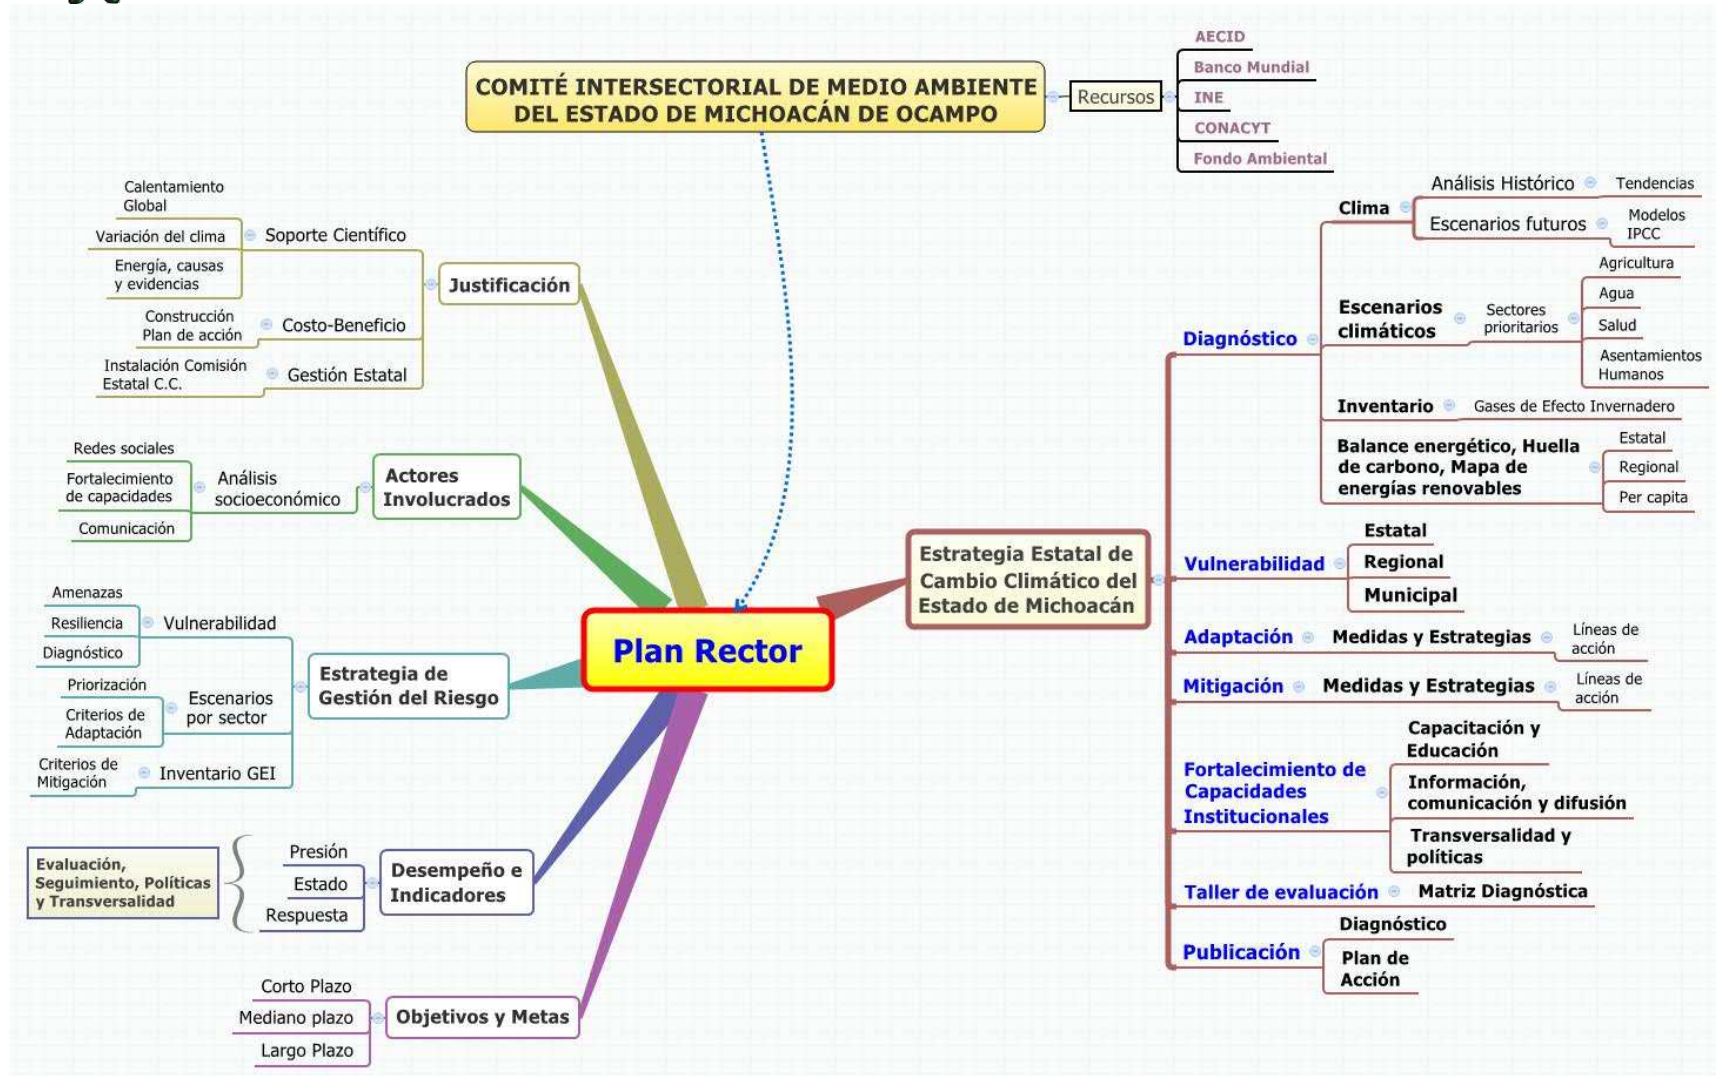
COMITÉ INTERSECTORIAL DE MEDIO AMBIENTE DEL ESTADO DE MICHOACÁN DE OCAMPO

Recursos

AECID
Banco Mundial
INE
CONACYT
Fondo Ambiental

Plan Rector

Justificación
Soporte Científico
Calentamiento Global
Variación del clima
Energía, causas y evidencias
Costo-Beneficio
Construcción Plan de acción
Gestión Estatal
Instalación Comisión Estatal C.C.

Actores Involucrados
Análisis socioeconómico
Redes sociales
Fortalecimiento de capacidades
Comunicación

Estrategia de Gestión del Riesgo
Vulnerabilidad
Amenazas
Resiliencia
Diagnóstico
Escenarios por sector
Priorización
Criterios de Adaptación
Inventario GEI
Criterios de Mitigación

Desempeño e Indicadores
Presión
Estado
Respuesta
Evaluación, Seguimiento, Políticas y Transversalidad

Objetivos y Metas
Corto Plazo
Mediano plazo
Largo Plazo

Estrategia Estatal de Cambio Climático del Estado de Michoacán

Diagnóstico
Clima
Análisis Histórico
Tendencias
Escenarios futuros
Modelos IPCC
Escenarios climáticos
Sectores prioritarios
Agricultura
Agua
Salud
Asentamientos Humanos
Inventario
Gases de Efecto Invernadero
Balance energético, Huella de carbono, Mapa de energías renovables
Estatal
Regional
Per capita

Vulnerabilidad
Estatal
Regional
Municipal

Adaptación
Medidas y Estrategias
Líneas de acción

Mitigación
Medidas y Estrategias
Líneas de acción

Fortalecimiento de Capacidades Institucionales
Capacitación y Educación
Información, comunicación y difusión
Transversalidad y políticas

Taller de evaluación
Matriz Diagnóstica

Publicación
Diagnóstico
Plan de Acción